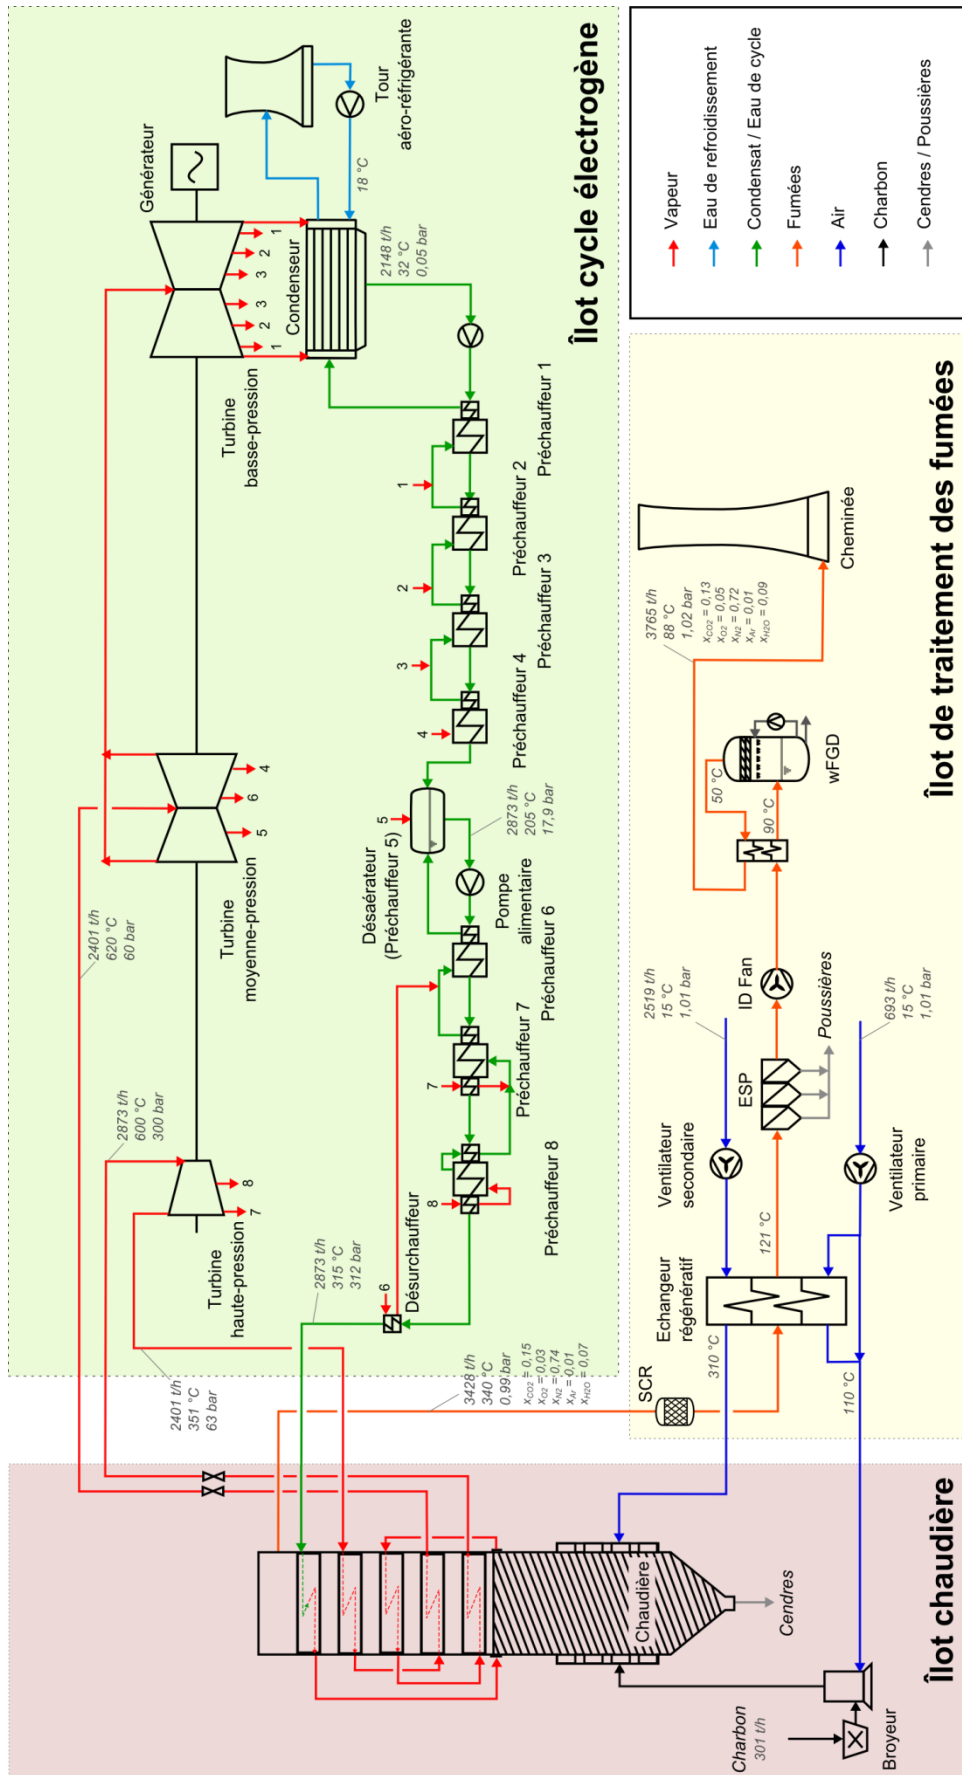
Îlot cycle électrogène

Îlot de traitement des fumées

Îlot chaudière

Vapeur
Eau de refroidissement
Condensat / Eau de cycle
Fumées
Air
Charbon
Cendres / Poussières

Tour aéro-réfrigérante

18 °C

Générateur

Condenseur

2148 t/h
32 °C
0,05 bar

1 2 3 3 2 1

Turbine basse-pression

Préchauffeur 1

Préchauffeur 2

Préchauffeur 3

Préchauffeur 4

1
2
3
4

Turbine moyenne-pression

4 6 5

Désaérateur (Préchauffeur 5)

5

2873 t/h
205 °C
17,9 bar

Pompe alimentaire

Préchauffeur 6

Préchauffeur 7

7

Préchauffeur 8

8

2401 t/h
620 °C
60 bar

2873 t/h
600 °C
300 bar

Turbine haute-pression

8 7

Désurchauffeur

6

2873 t/h
315 °C
312 bar

2401 t/h
351 °C
63 bar

Cheminée

3765 t/h
88 °C
1,02 bar
$x_{CO_2} = 0,13$
$x_{O_2} = 0,05$
$x_{N_2} = 0,72$
$x_{Ar} = 0,01$
$x_{H_2O} = 0,09$

50 °C
90 °C

wFGD

2519 t/h
15 °C
1,01 bar

ID Fan

Poussières

ESP

693 t/h
15 °C
1,01 bar

Ventilateur secondaire

Ventilateur primaire

121 °C

Echangeur régénératif

310 °C

110 °C

SCR

3428 t/h
340 °C
0,99 bar
$x_{CO_2} = 0,15$
$x_{O_2} = 0,03$
$x_{N_2} = 0,74$
$x_{Ar} = 0,01$
$x_{H_2O} = 0,07$

Chaudière

Cendres

Charbon
301 t/h

Broyeur